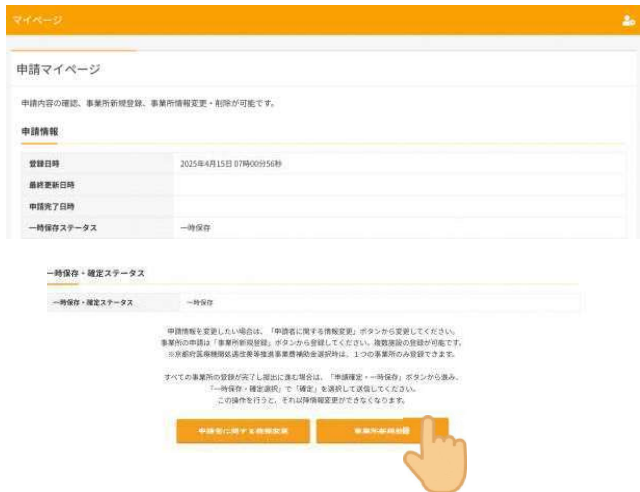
マイページ

申請マイページ

申請内容の確認、事業所新規登録、事業所情報変更・削除が可能です。

申請情報

| 登録日時 | 2025年4月15日 07時00分56秒 |
|---|---|
| 最終更新日時 | |
| 申請完了日時 | |
| 一時保存ステータス | 一時保存 |

一時保存・確定ステータス

| 一時保存・確定ステータス | 一時保存 |
|---|---|

申請情報を変更したい場合は、「申請者に関する情報変更」ボタンから変更してください。
事業所の申請は「事業所新規登録」ボタンから登録してください。複数施設の登録が可能です。
※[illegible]は、1つの事業所のみ登録できます。

すべての事業所の登録が完了し提出に進む場合は、「申請確定・一時保存」ボタンから進み、「一時保存・確定選択」で「確定」を選択して送信してください。
この操作を行うと、それ以降情報変更ができなくなります。

申請者に関する情報変更

事業所新規登録